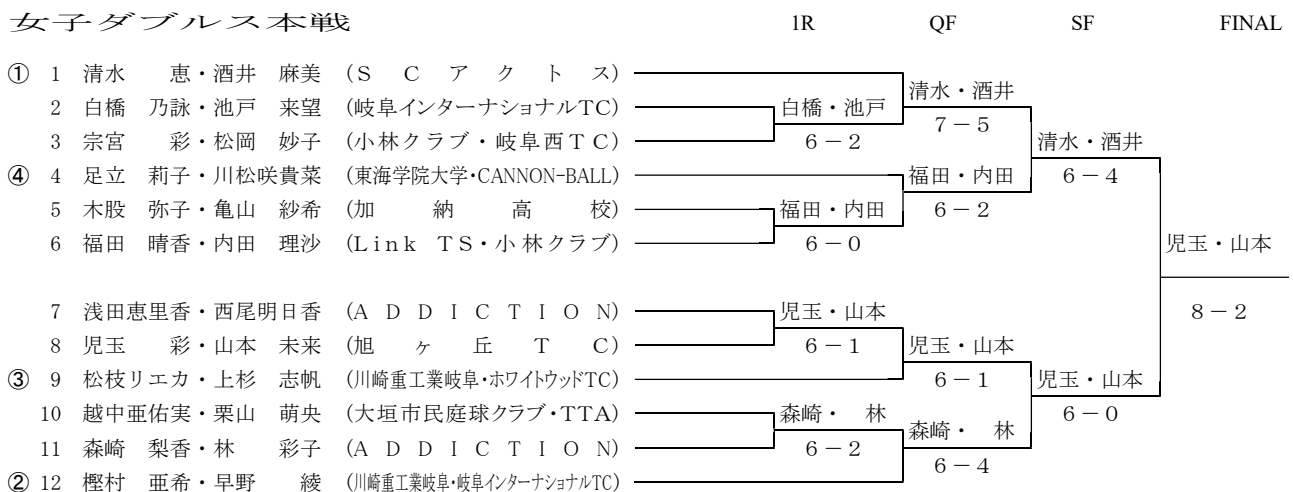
女子ダブルス本戦

1R QF SF FINAL

① 1 清水 恵・酒井 麻美 (S C ア ク ト ス)
2 白橋 乃詠・池戸 来望 (岐阜インターナショナルTC)
3 宗宮 彩・松岡 妙子 (小林クラブ・岐阜西TC)
④ 4 足立 莉子・川松咲貴菜 (東海学院大学・CANNON-BALL)
5 木股 弥子・亀山 紗希 (加 納 高 校)
6 福田 晴香・内田 理沙 (Link TS・小林クラブ)

7 浅田恵里香・西尾明日香 (A D D I C T I O N)
8 児玉 彩・山本 未来 (旭 ヶ 丘 T C)
③ 9 松枝リエカ・上杉 志帆 (川崎重工業岐阜・ホワイトウッドTC)
10 越中亜佑実・栗山 萌央 (大垣市民庭球クラブ・TTA)
11 森崎 梨香・林 彩子 (A D D I C T I O N)
② 12 樫村 亜希・早野 綾 (川崎重工業岐阜・岐阜インターナショナルTC)

白橋・池戸
6－2
福田・内田
6－0
児玉・山本
6－1
森崎・ 林
6－2

清水・酒井
7－5
福田・内田
6－2
児玉・山本
6－1
森崎・ 林
6－4

清水・酒井
6－4
児玉・山本
6－0

児玉・山本
8－2